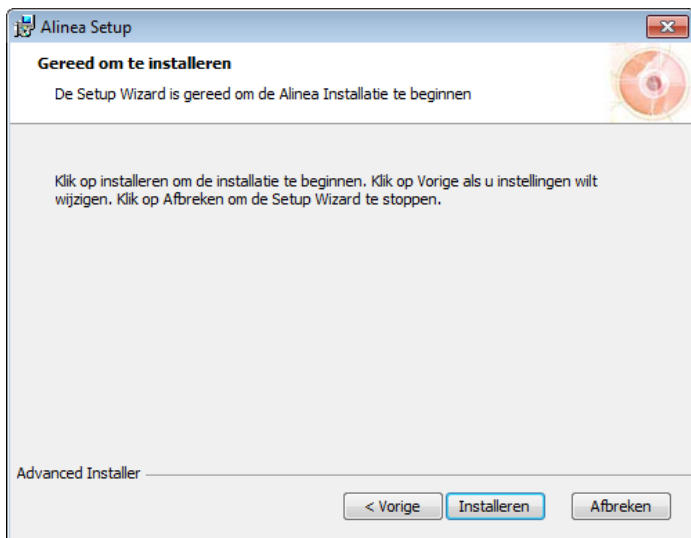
Alinea Setup

Gereed om te installeren

De Setup Wizard is gereed om de Alinea Installatie te beginnen

Klik op installeren om de installatie te beginnen. Klik op Vorige als u instellingen wilt wijzigen. Klik op Afbreken om de Setup Wizard te stoppen.

Advanced Installer

< Vorige
Installeren
Afbreken